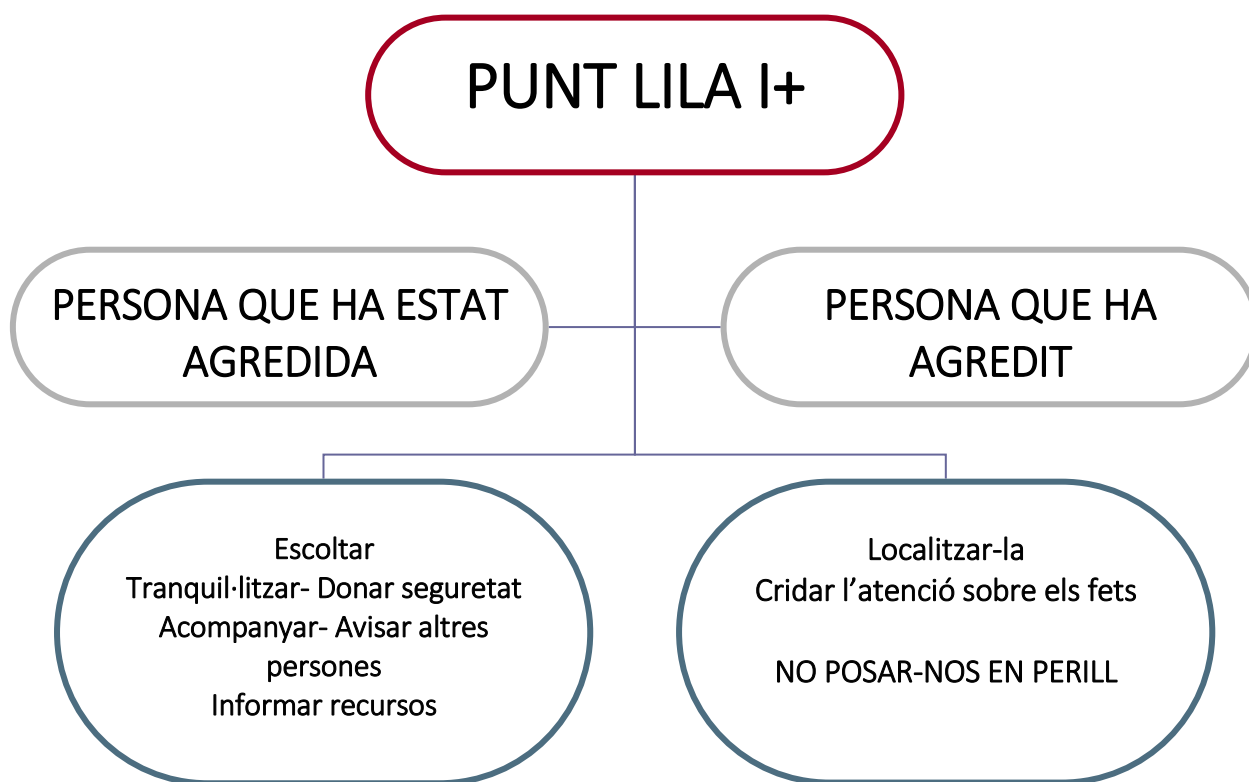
PUNT LILA I+

PERSONA QUE HA ESTAT AGREDIDA

PERSONA QUE HA AGREDIT

Escoltar
Tranquil·litzar- Donar seguretat
Acompanyar- Avisar altres persones
Informar recursos

Localitzar-la
Cridar l’atenció sobre els fets

NO POSAR-NOS EN PERILL